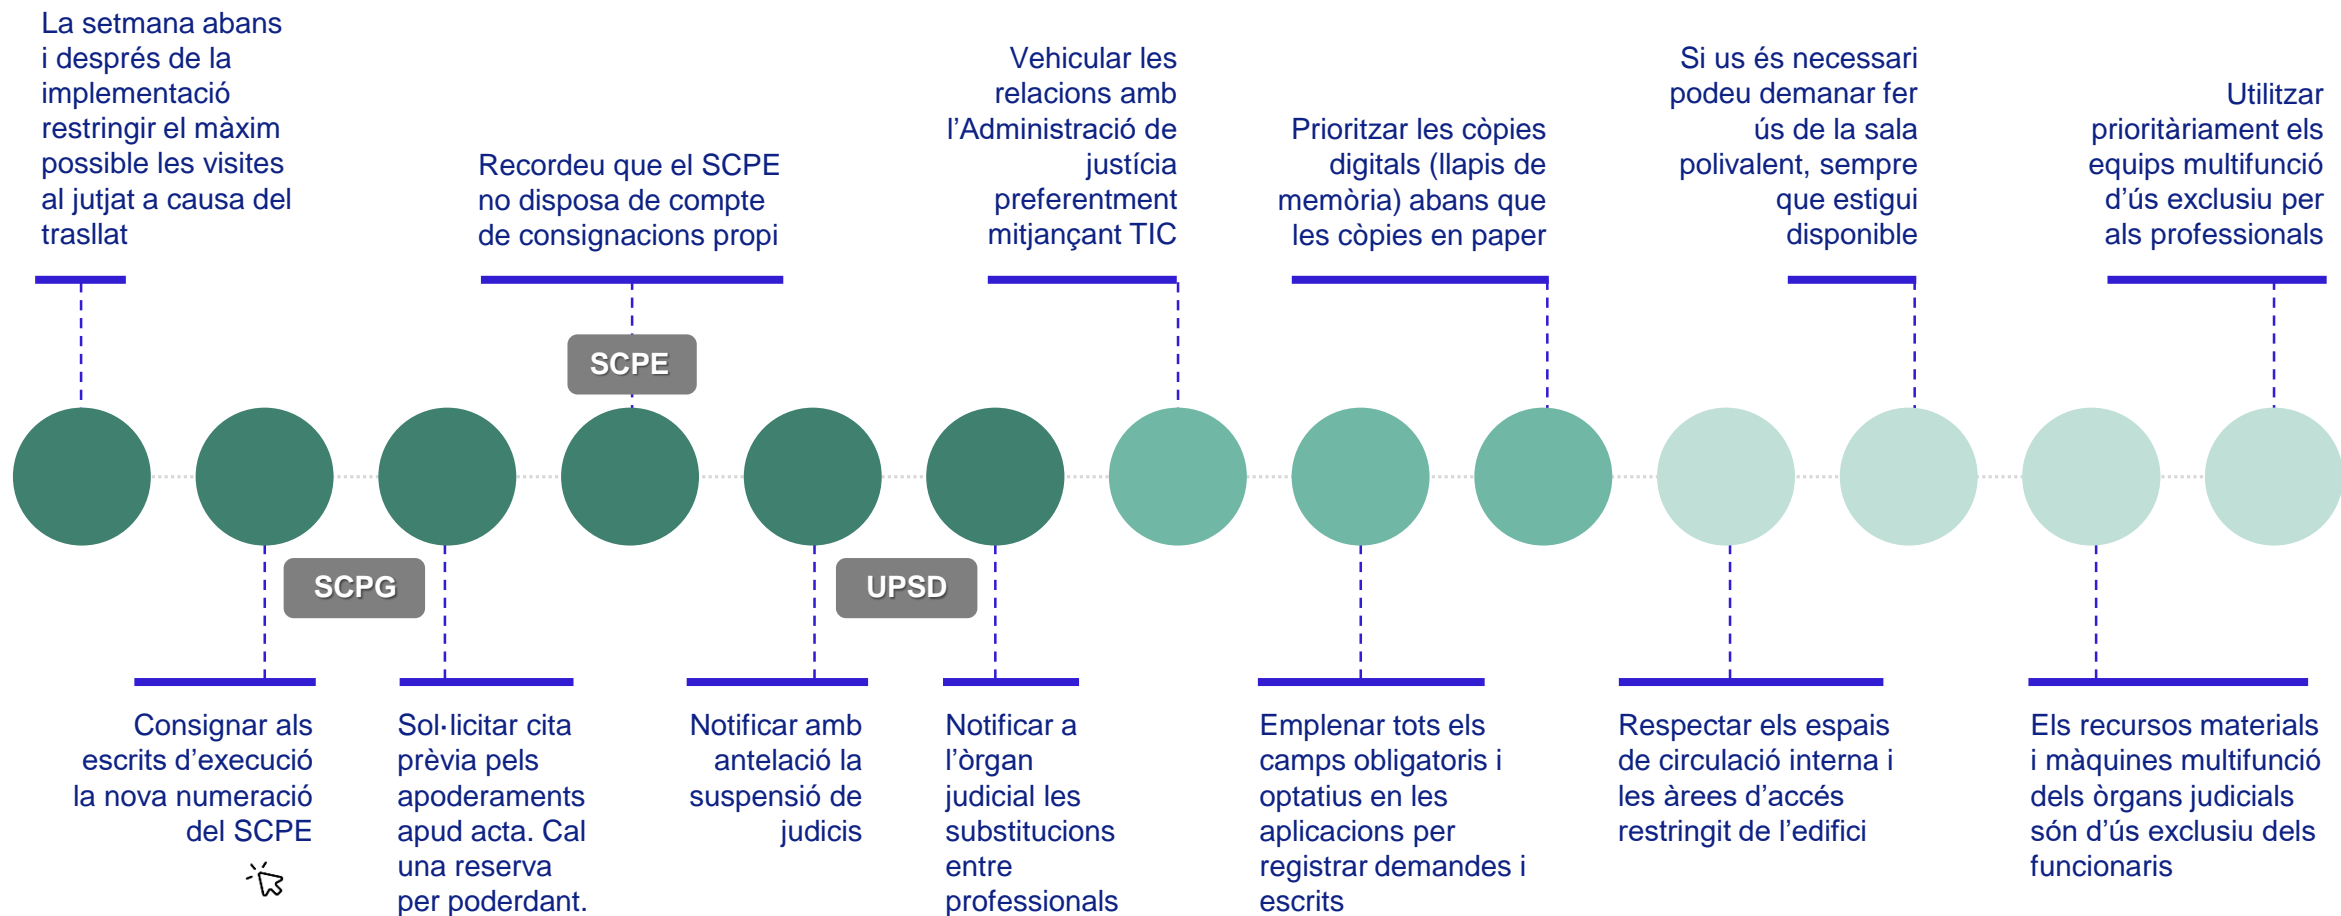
La setmana abans i després de la implementació restringir el màxim possible les visites al jutjat a causa del trasllat

Recordeu que el SCPE no disposa de compte de consignacions propi

SCPE

Vehicular les relacions amb l'Administració de justícia preferentment mitjançant TIC

Prioritzar les còpies digitals (llapis de memòria) abans que les còpies en paper

Si us és necessari podeu demanar fer ús de la sala polivalent, sempre que estigui disponible

Utilitzar prioritàriament els equips multifunció d'ús exclusiu per als professionals

SCPG

UPSD

Consignar als escrits d'execució la nova numeració del SCPE

Sol·licitar cita prèvia pels apoderaments apud acta. Cal una reserva per poderdant.

Notificar amb antelació la suspensió de judicis

Notificar a l'òrgan judicial les substitucions entre professionals

Emplenar tots els camps obligatoris i optatius en les aplicacions per registrar demandes i escrits

Respectar els espais de circulació interna i les àrees d'accés restringit de l'edifici

Els recursos materials i màquines multifunció dels òrgans judicials són d'ús exclusiu dels funcionaris